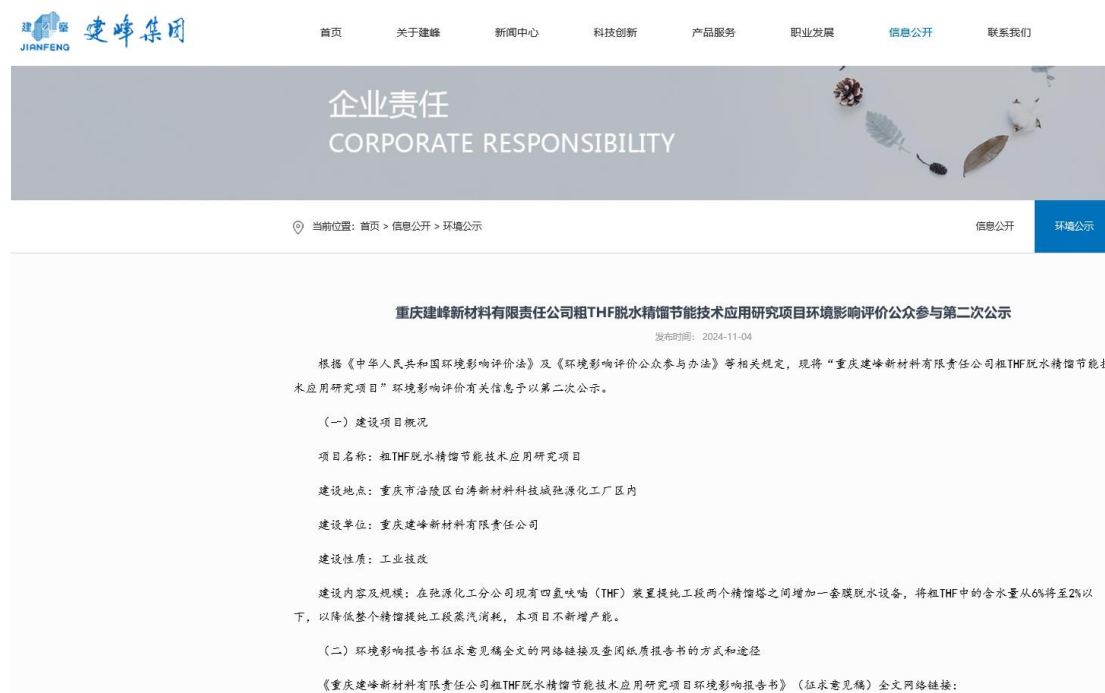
建峰 JIANFENG 建峰集团

首页 关于建峰 新闻中心 科技创新 产品服务 职业发展 信息公开 联系我们

企业责任
CORPORATE RESPONSIBILITY

当前位置：首页 > 信息公开 > 环境公示

信息公开 环境公示

重庆建峰新材料有限责任公司粗THF脱水精馏节能技术应用研究项目环境影响评价公众参与第二次公示

发布时间：2024-11-04

根据《中华人民共和国环境影响评价法》及《环境影响评价公众参与办法》等相关规定，现将“重庆建峰新材料有限责任公司粗THF脱水精馏节能技术应用研究项目”环境影响评价有关信息予以第二次公示。

（一）建设项目概况

项目名称：粗THF脱水精馏节能技术应用研究项目

建设地点：重庆市涪陵区白涛新材料科技城弛源化工厂区内

建设单位：重庆建峰新材料有限责任公司

建设性质：工业技改

建设内容及规模：在弛源化工分公司现有四氢呋喃（THF）装置提纯工段两个精馏塔之间增加一套膜脱水设备，将粗THF中的含水量从6%将至2%以下，以降低整个精馏提纯工段蒸汽消耗，本项目不新增产能。

（二）环境影响报告书征求意见稿全文的网络链接及查阅纸质报告书的方式和途径

《重庆建峰新材料有限责任公司粗THF脱水精馏节能技术应用研究项目环境影响报告书》（征求意见稿）全文网络链接：